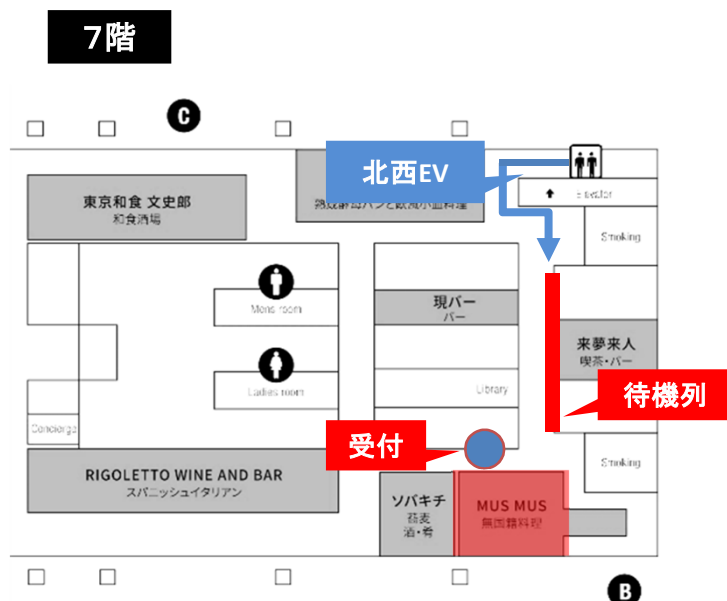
7階

C

北西EV

東京和食 文史郎
和食酒場

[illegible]

Elevator

Smoking

Mens room

現バー
バー

来夢来人
喫茶・バー

Ladies room

Library

待機列

Concierge

受付

RIGOLETTO WINE AND BAR
スパニッシュイタリアン

ソバキチ
蕎麦
酒・肴

MUS MUS
無国籍料理

Smoking

B